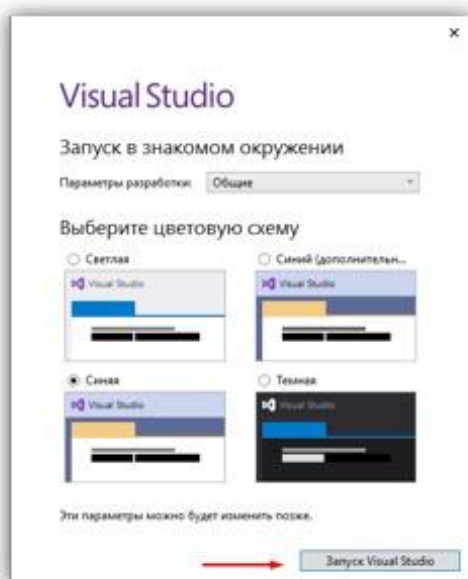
×

Visual Studio

Запуск в знакомом окружении

Параметры разработки: Общие

Выберите цветовую схему

Светлая

Visual Studio

Синий (дополнительн...

Visual Studio

Синяя

Visual Studio

Темная

Visual Studio

Эти параметры можно будет изменить позже.

Запуск Visual Studio